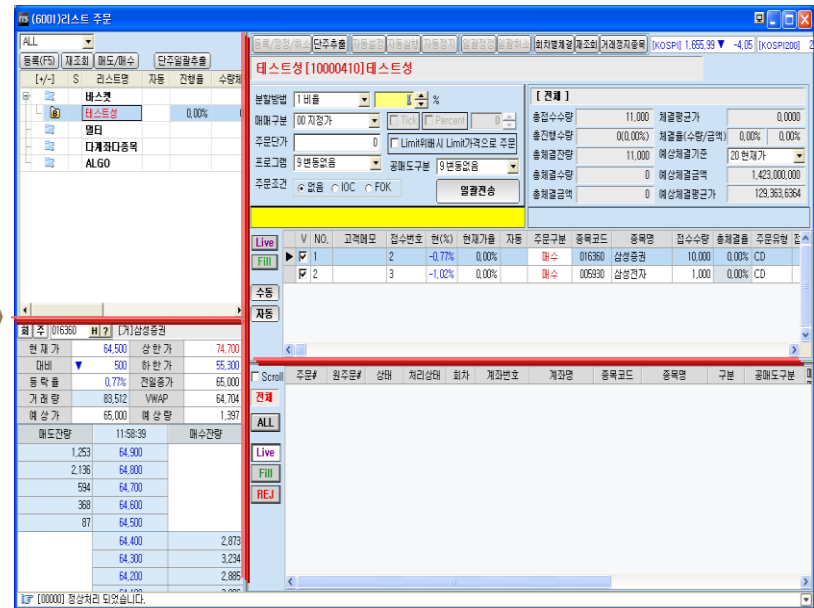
(6001)리스트 주문

ALL
등록(F5) 재조회 매도/매수 단주일괄추출
[+/-] S 리스트명 자동 진행율 수량체
바스켓
테스트성 0.00%
멀티
디개좌디종목
ALGO

회 주 016360 H ? [거]삼성증권

| 현 재 가 | 64,500 | 상 한 가 | 74,700 |
|---|---|---|---|
| 대비 | ▼ 500 | 하 한 가 | 55,300 |
| 등 락 율 | 0.77% | 전일종가 | 65,000 |
| 거 래 량 | 83,512 | VWAP | 64,704 |
| 예 상 가 | 65,000 | 예 상 량 | 1,397 |

| 매도잔량 | 11:58:39 | 매수잔량 |
|---|---|---|
| 1,253 | 64,900 | |
| 2,136 | 64,800 | |
| 594 | 64,700 | |
| 368 | 64,600 | |
| 87 | 64,500 | |
| | 64,400 | 2,873 |
| | 64,300 | 3,234 |
| | 64,200 | 2,885 |

[00000] 정상처리 되었습니다.

등록/변경/취소 단주추출 자동설정 자동발행 자동정지 일괄정정 일괄취소 회차별체결 재조회 거래정지종목 [KOSPI] 1,655.99 ▼ -4.05 [KOSPI200]

테스트성[10000410]테스트성

분할방법 1 비율 %
매매구분 00 지정가 Tick Percent 0
주문단가 0 Limit위배시 Limit가격으로 주문
프로그램 9 변동없음 공매도구분 9 변동없음
주문조건 없음 IOC FOK 일괄전송

[ 전체 ]
| 총접수수량 | 11,000 | 체결평균가 | | 0.0000 |
|---|---|---|---|---|
| 총진행수량 | 0(0.00%) | 체결율(수량/금액) | 0.00% | 0.00% |
| 총체결잔량 | 11,000 | 예상체결기준 | 20 현재가 | |
| 총체결수량 | 0 | 예상체결금액 | | 1,423,000,000 |
| 총체결금액 | 0 | 예상체결평균가 | | 129,363.6364 |

Live
Fill
수동
자동

| V | NO. | 고객메모 | 접수번호 | 현(%) | 현재가율 | 자동 | 주문구분 | 종목코드 | 종목명 | 접수수량 | 총체결율 | 주문유형 |
|---|---|---|---|---|---|---|---|---|---|---|---|---|
| ☑ | 1 | | 2 | -0.77% | 0.00% | | 매수 | 016360 | 삼성증권 | 10,000 | 0.00% | CD |
| ☑ | 2 | | 3 | -1.02% | 0.00% | | 매수 | 005930 | 삼성전자 | 1,000 | 0.00% | CD |

Scroll 주문# 원주문# 상태 처리상태 회차 계좌번호 계좌명 종목코드 종목명 구분 공매도구분
전체
ALL
Live
Fill
REJ